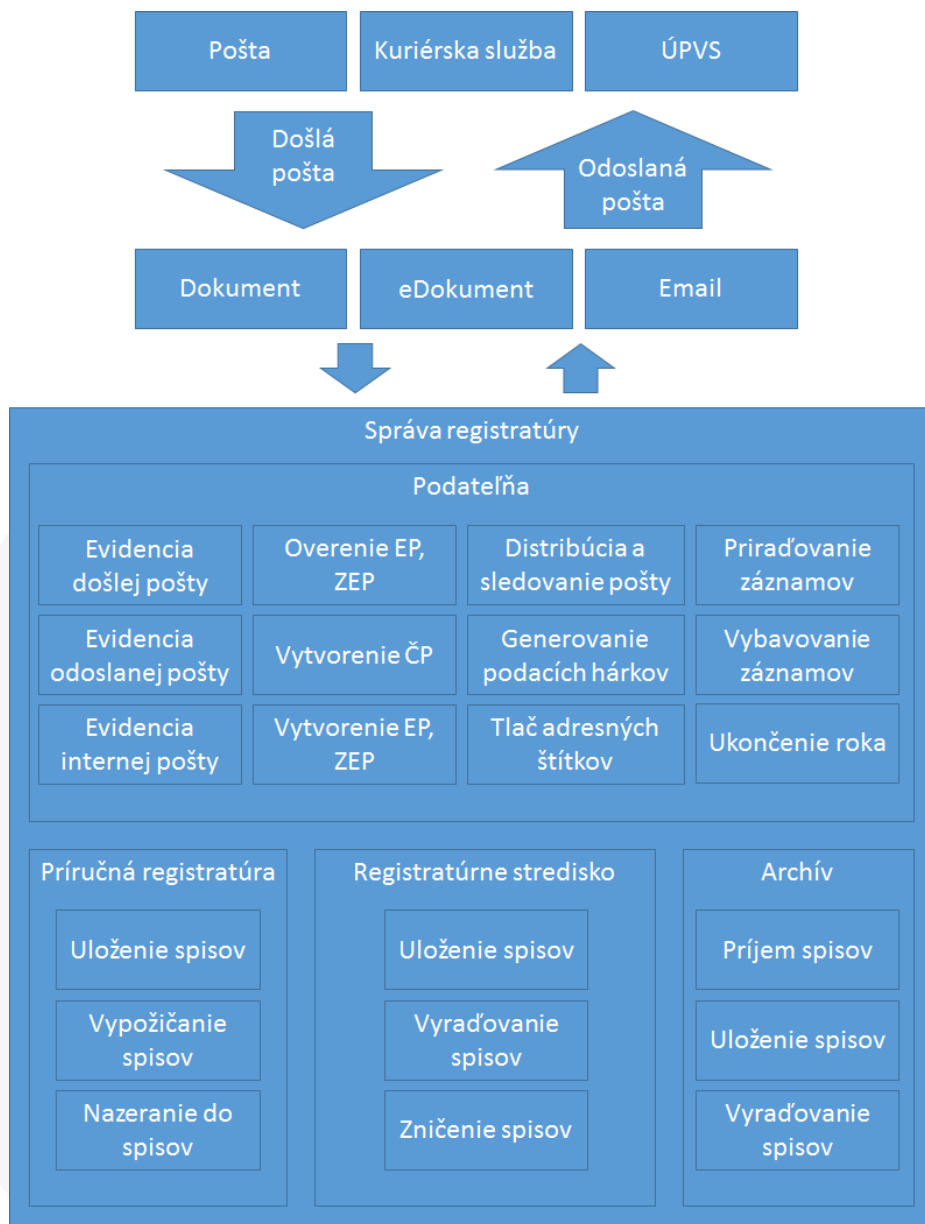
Pošta
Kuriérska služba
ÚPVS

Došlá pošta
Odoslaná pošta

Dokument
eDokument
Email

Správa registratúry

Podateľňa

Evidencia došlej pošty
Overenie EP, ZEP
Distribúcia a sledovanie pošty
Priraďovanie záznamov

Evidencia odoslanej pošty
Vytvorenie ČP
Generovanie podacích hárkov
Vybavovanie záznamov

Evidencia internej pošty
Vytvorenie EP, ZEP
Tlač adresných štítkov
Ukončenie roka

Príručná registratúra
Uloženie spisov
Vypožičanie spisov
Nazeranie do spisov

Registratúrne stredisko
Uloženie spisov
Vyraďovanie spisov
Zničenie spisov

Archív
Príjem spisov
Uloženie spisov
Vyraďovanie spisov